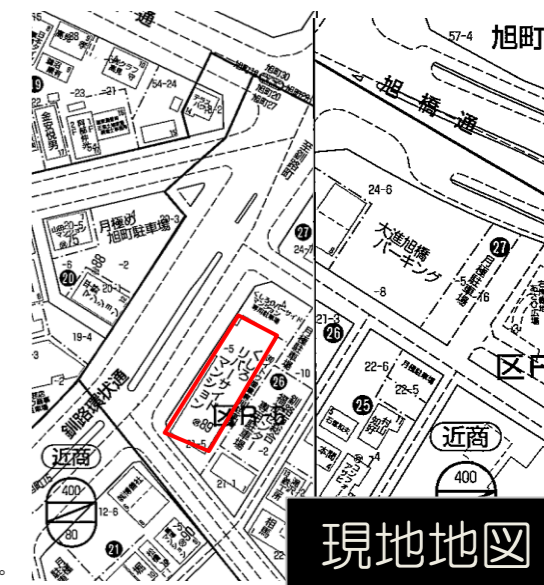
通
57-4 旭町
旭橋通
-23 -21
54-24
金花役場
24-6
大進旭橋パーキング
27
-8
月極め旭町駐車場
20
-2
19-4
釧路環状通
27
21-3
26
ベルリバーサイドマンション
区P
-10
26
22-6
22-5
25
-5
区P
近商
近商
21-5
21-1
400
400
80
12-6
21
現地地図